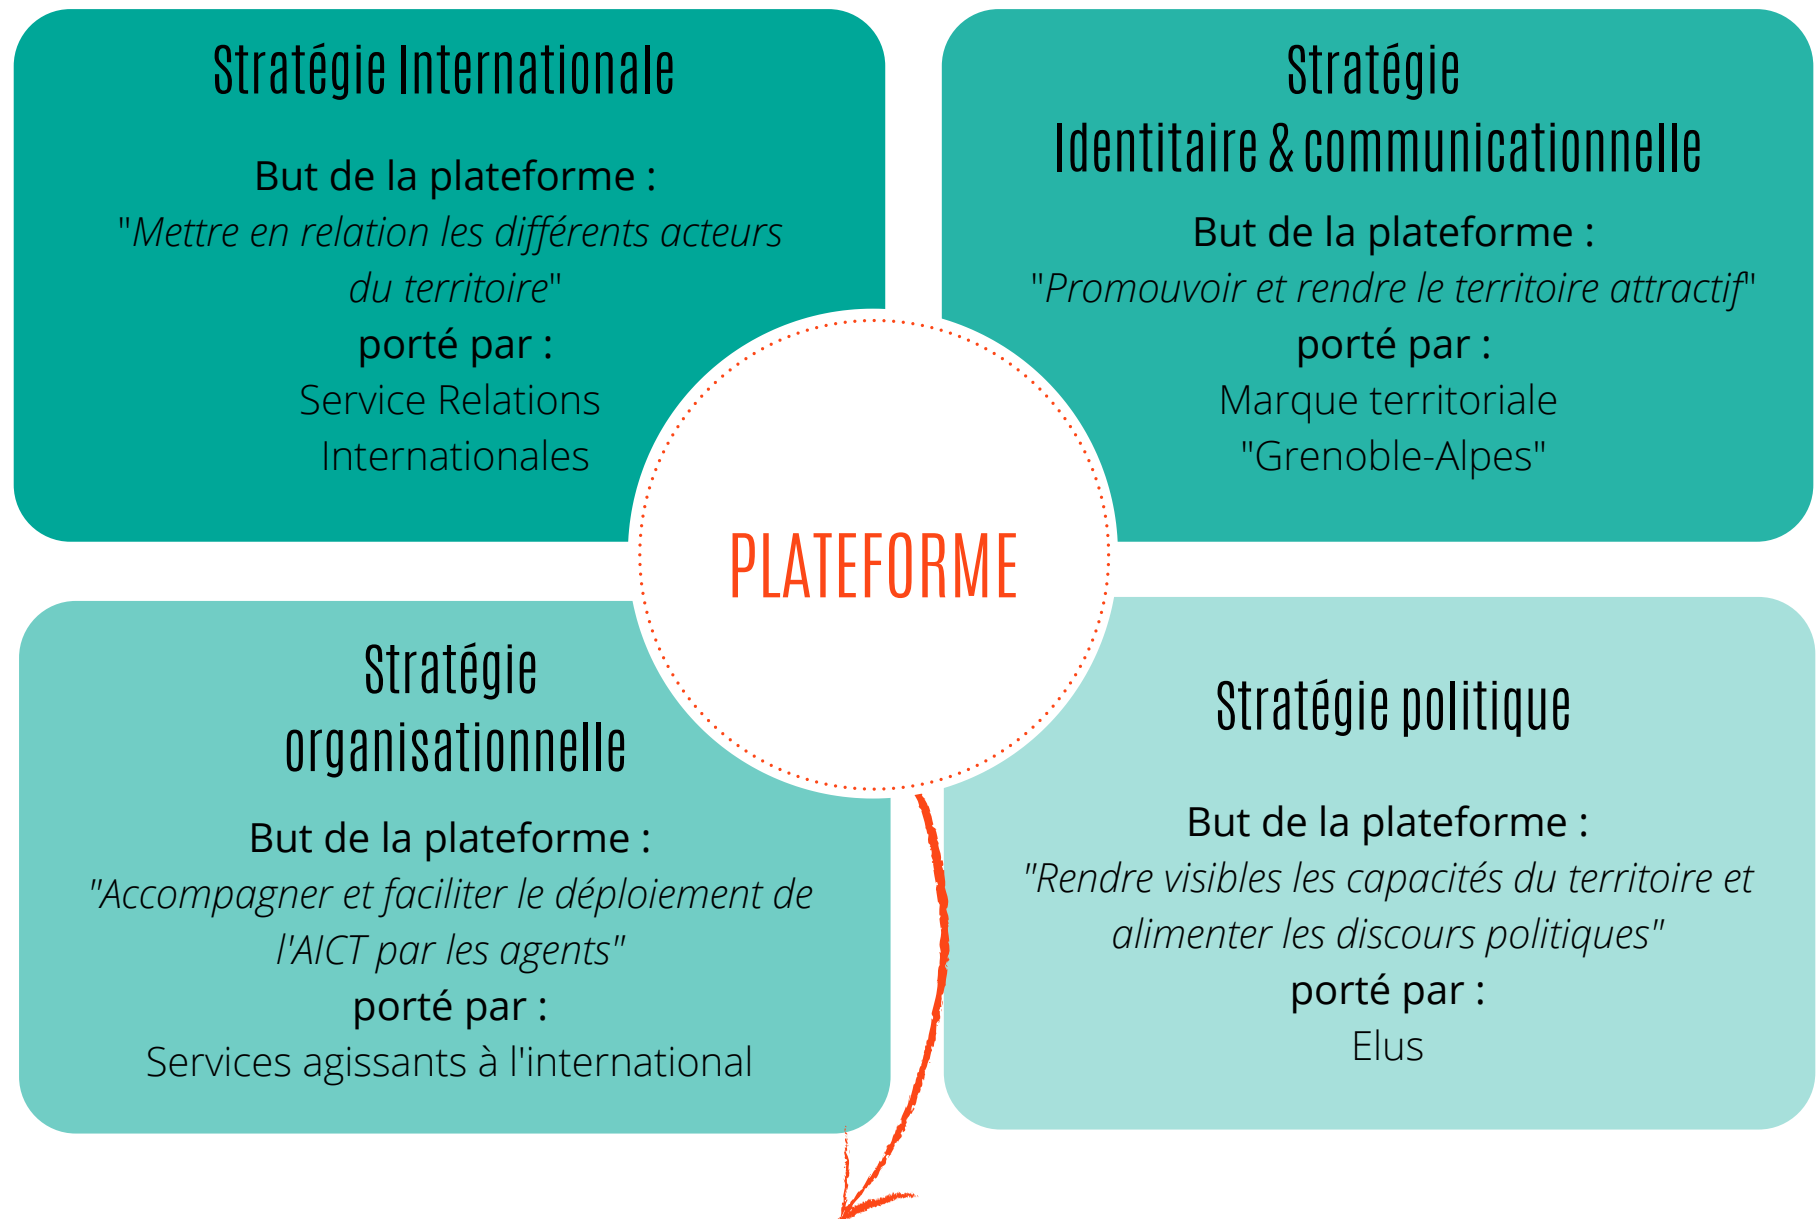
Stratégie Internationale

But de la plateforme :
"Mettre en relation les différents acteurs du territoire"
porté par :
Service Relations Internationales

Stratégie
Identitaire & communicationnelle

But de la plateforme :
"Promouvoir et rendre le territoire attractif"
porté par :
Marque territoriale "Grenoble-Alpes"

PLATEFORME

Stratégie organisationnelle

But de la plateforme :
"Accompagner et faciliter le déploiement de l'AICT par les agents"
porté par :
Services agissants à l'international

Stratégie politique

But de la plateforme :
"Rendre visibles les capacités du territoire et alimenter les discours politiques"
porté par :
Elus